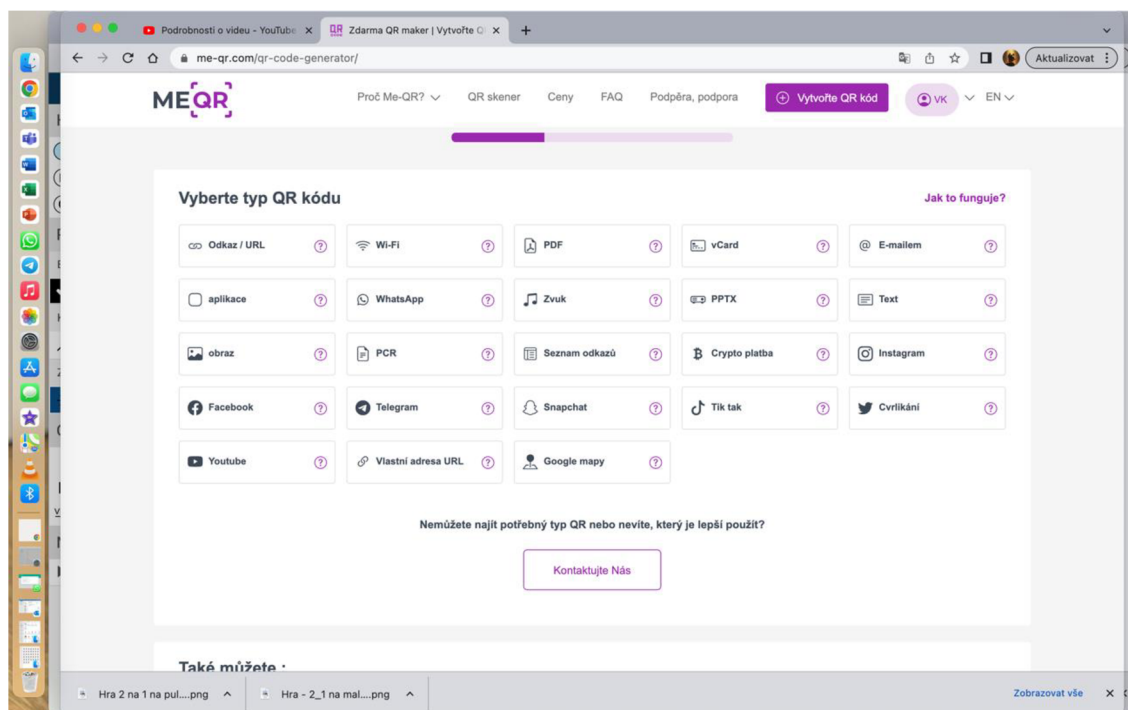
Podrobnosti o videu - YouTube ×
Zdarma QR maker | Vytvořte Q ×
+

me-qr.com/qr-code-generator/

Aktualizovat

ME QR

Proč Me-QR? QR skener Ceny FAQ Podpěra, podpora Vytvořte QR kód VK EN

Vyberte typ QR kódu

Jak to funguje?

| Odkaz / URL ? | Wi-Fi ? | PDF ? | vCard ? | E-mailem ? |
|---|---|---|---|---|
| aplikace ? | WhatsApp ? | Zvuk ? | PPTX ? | Text ? |
| obraz ? | PCR ? | Seznam odkazů ? | Crypto platba ? | Instagram ? |
| Facebook ? | Telegram ? | Snapchat ? | Tik tak ? | Cvrlikání ? |
| Youtube ? | Vlastní adresa URL ? | Google mapy ? | | |

Nemůžete najít potřebný typ QR nebo nevíte, který je lepší použít?

Kontaktujte Nás

Také můžete :

Hra 2 na 1 na pul....png
Hra - 2_1 na mal....png
Zobrazovat vše